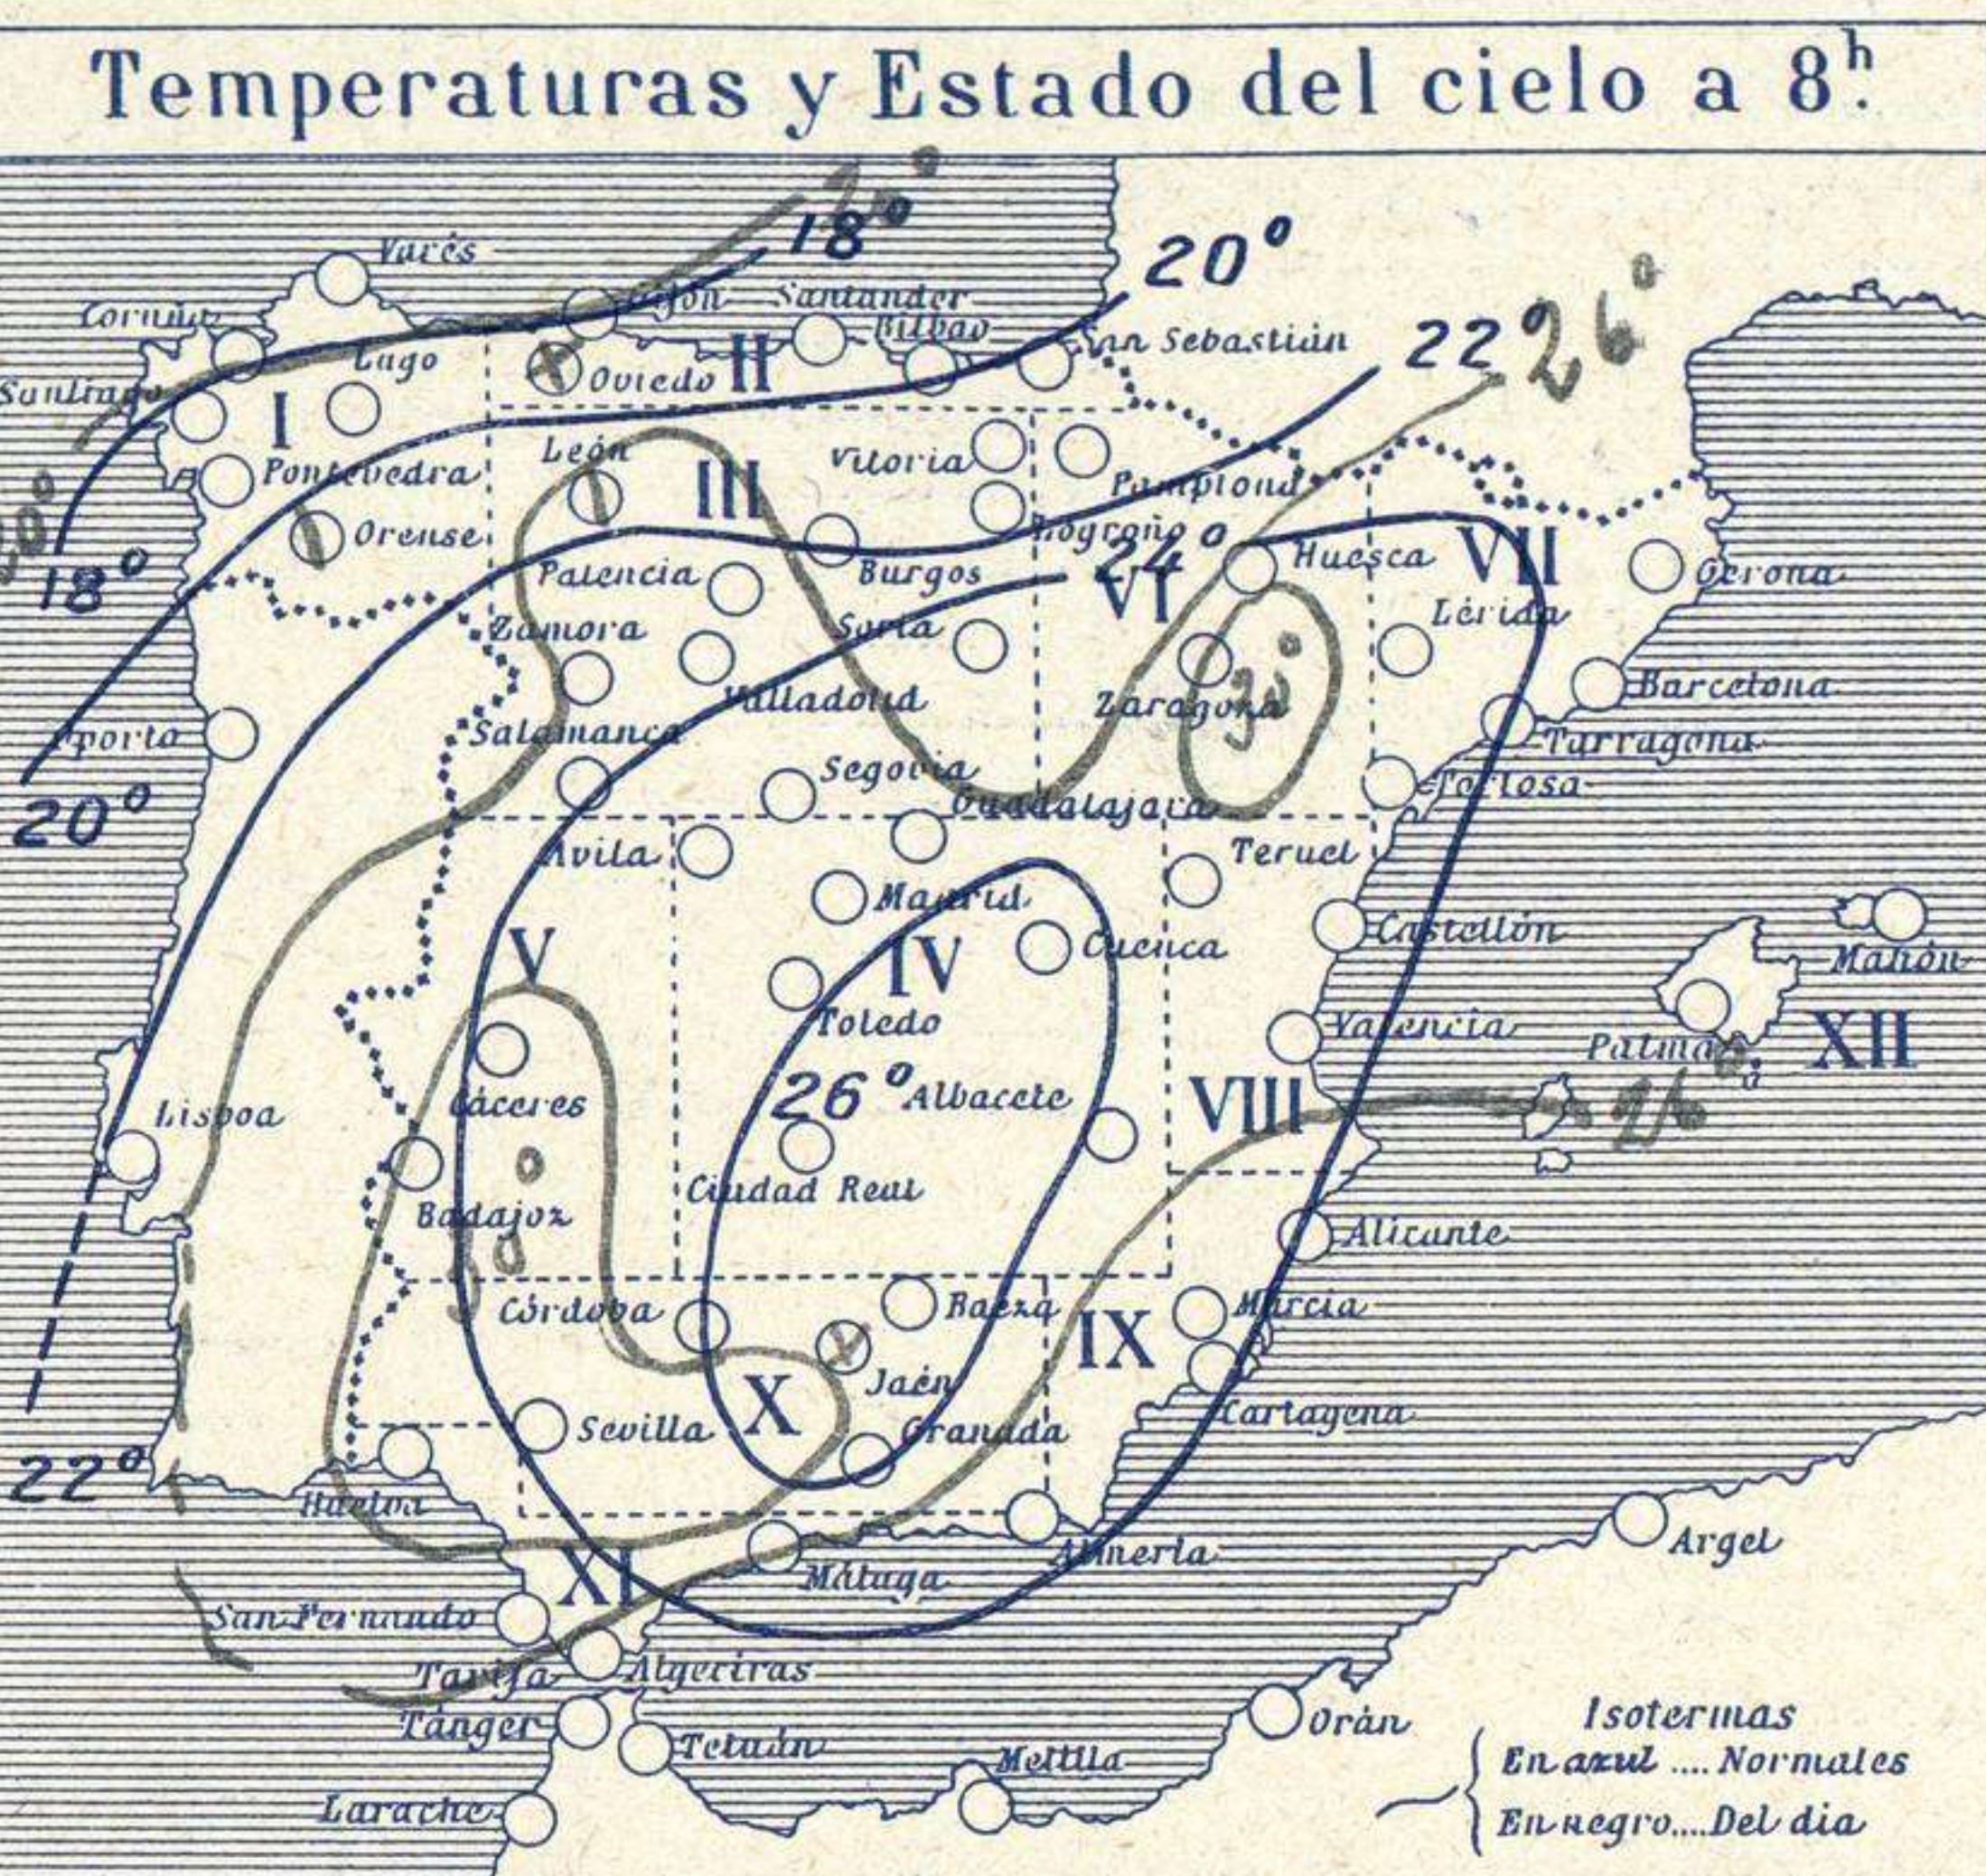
Temperaturas y Estado del cielo a 8$^h$.

18°
20°
22°
26°
24°
18°
20°
22°
26°
30°
26°
20°

I
II
III
IV
V
VI
VII
VIII
IX
X
XI
XII

Varés
Coruña
Santiago
Lugo
Gijón
Oviedo
Santander
Bilbao
San Sebastián
Pontevedra
Orense
León
Vitoria
Pamplona
Logroño
Palencia
Burgos
Huesca
Gerona
Zamora
Soria
Lérida
Valladolid
Zaragoza
Barcelona
Oporto
Salamanca
Tarragona
Tortosa
Segovia
Guadalajara
Avila
Teruel
Madrid
Cuenca
Castellón
Mahón
Toledo
Valencia
Palma
Cáceres
Albacete
Lisboa
Badajoz
Ciudad Real
Alicante
Córdoba
Baeza
Murcia
Jaén
Sevilla
Granada
Cartagena
Huelva
Almería
Argel
Málaga
San Fernando
Tarifa
Algeciras
Tánger
Tetuán
Orán
Melilla
Larache

Isotermas
En azul .... Normales
En negro.... Del dia